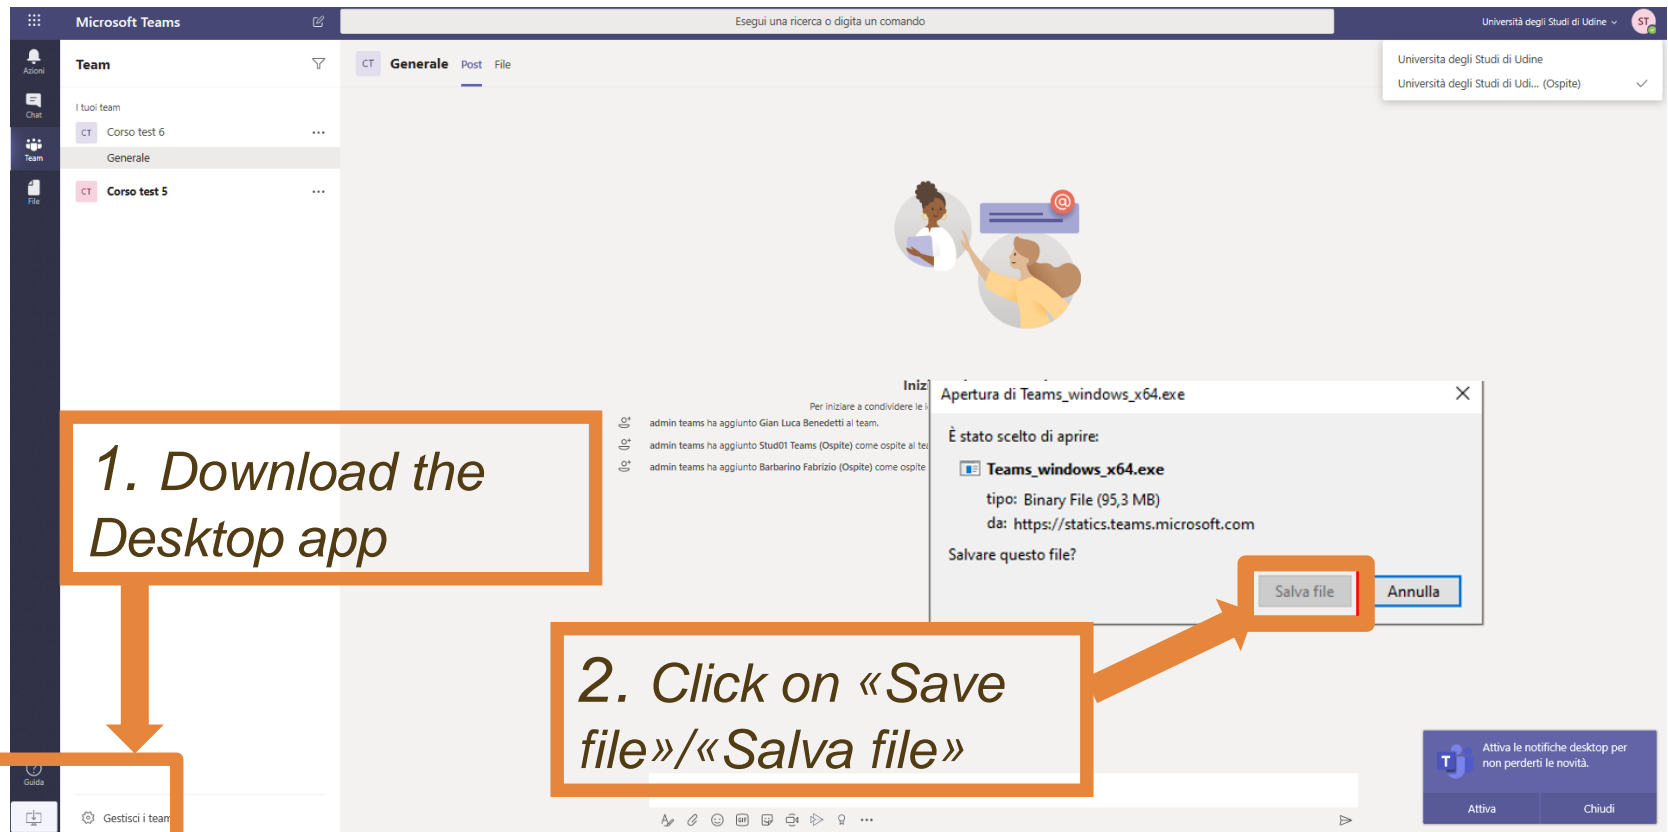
Microsoft Teams

Esegui una ricerca o digita un comando

Università degli Studi di Udine

ST

Universita degli Studi di Udine

Università degli Studi di Udi... (Ospite)

Azioni

Chat

Team

File

Team

I tuoi team

CT Corso test 6 ...

Generale

CT Corso test 5 ...

CT Generale Post File

Iniz

Per iniziare a condividere le i

admin teams ha aggiunto Gian Luca Benedetti al team.

admin teams ha aggiunto Stud01 Teams (Ospite) come ospite al tea

admin teams ha aggiunto Barbarino Fabrizio (Ospite) come ospite

Apertura di Teams_windows_x64.exe

È stato scelto di aprire:

Teams_windows_x64.exe

tipo: Binary File (95,3 MB)

da: https://statics.teams.microsoft.com

Salvare questo file?

Salva file

Annulla

1. Download the Desktop app

2. Click on «Save file»/«Salva file»

Guida

Gestisci i tean

Attiva le notifiche desktop per non perderti le novità.

Attiva

Chiudi